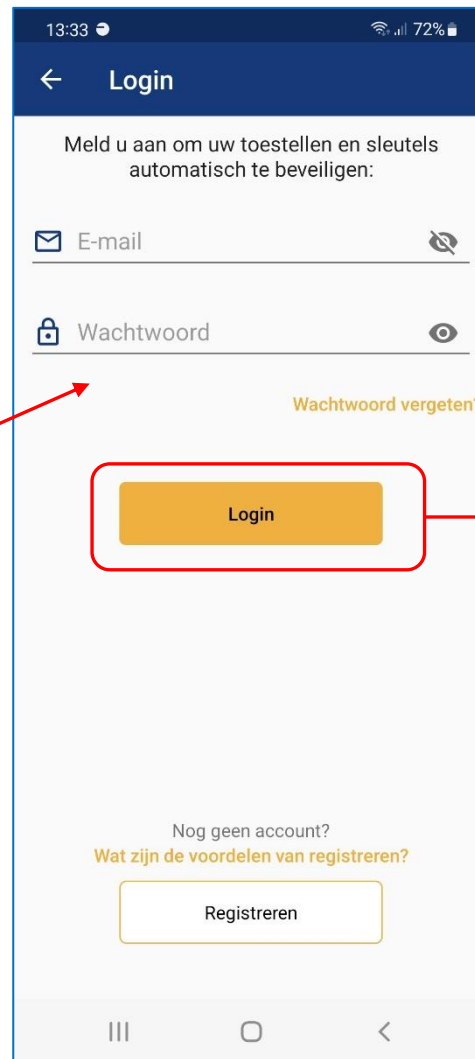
13:33

72%

Login

Meld u aan om uw toestellen en sleutels automatisch te beveiligen:

E-mail

Wachtwoord

Wachtwoord vergeten

Login

Nog geen account?

Wat zijn de voordelen van registreren?

Registreren